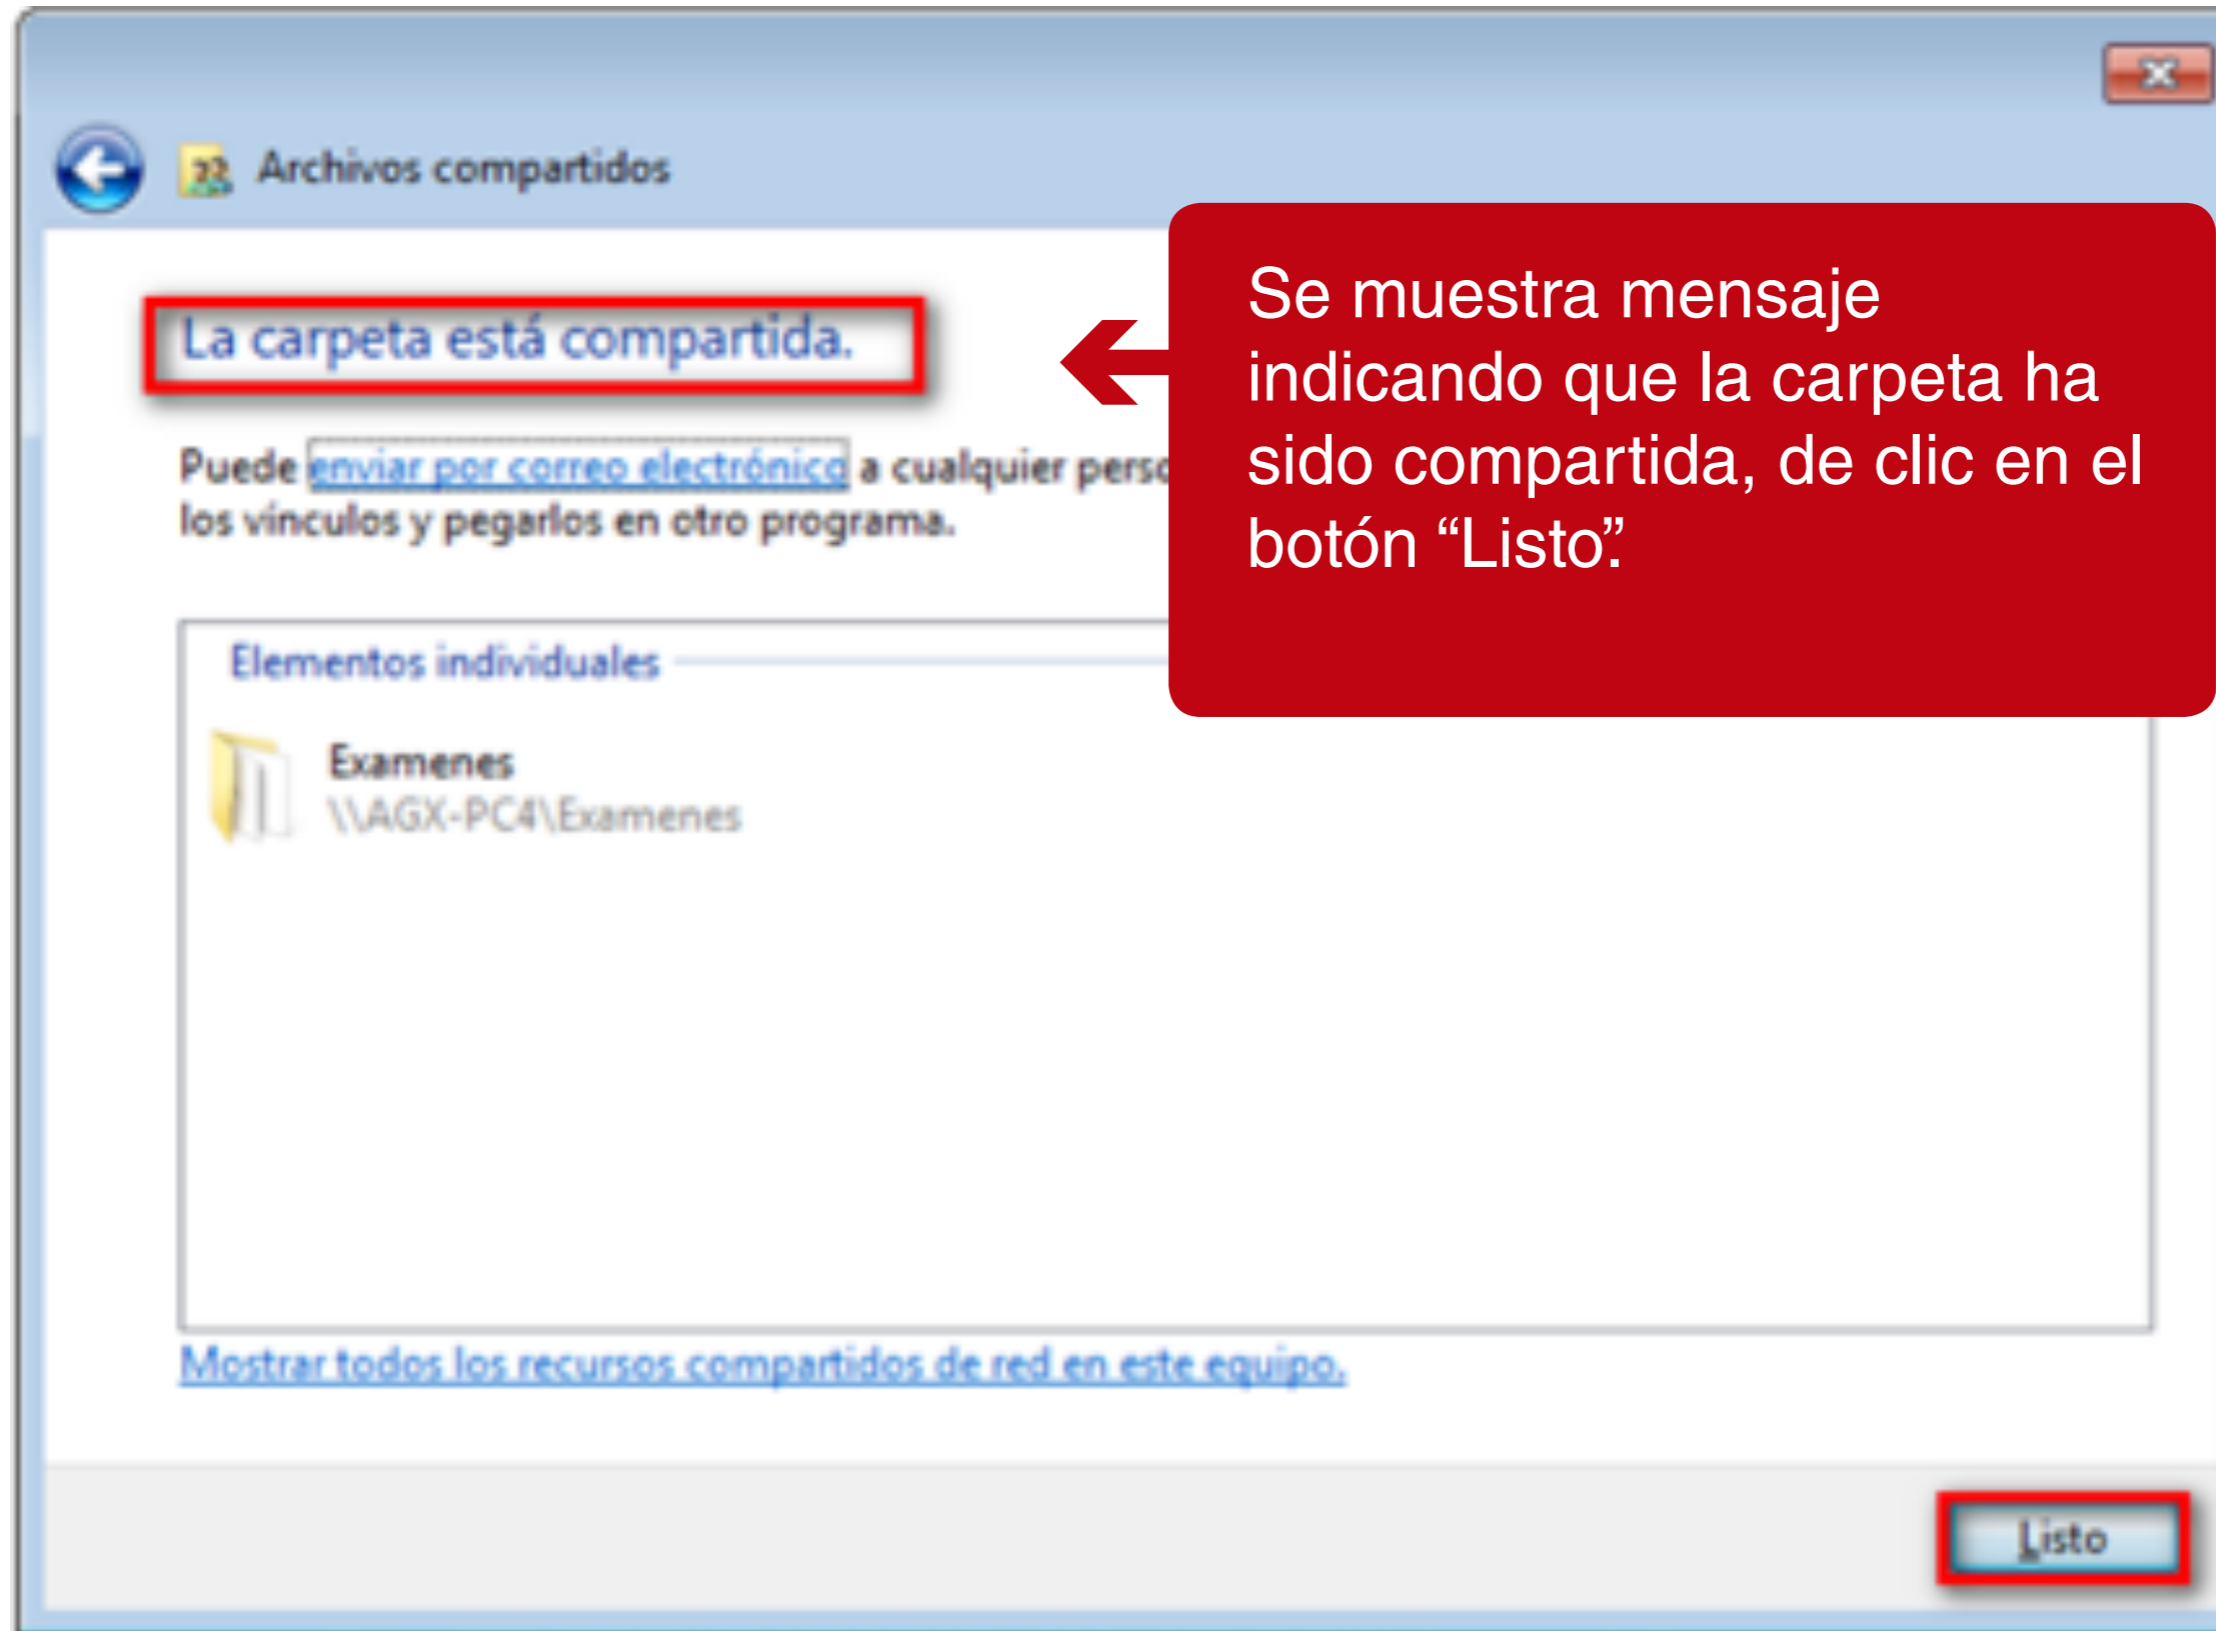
Archivos compartidos

La carpeta está compartida.

Puede enviar por correo electrónico a cualquier pers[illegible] los vínculos y pegarlos en otro programa.

Se muestra mensaje indicando que la carpeta ha sido compartida, de clic en el botón “Listo”.

Elementos individuales

Examenes
\\AGX-PC4\Examenes

Mostrar todos los recursos compartidos de red en este equipo.

Listo